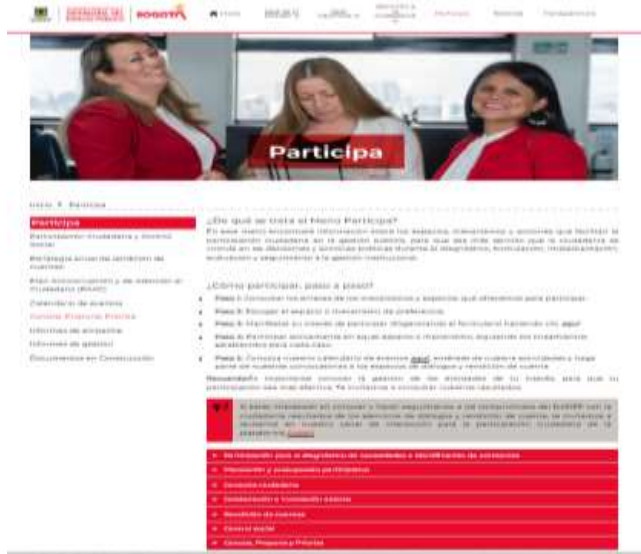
BOGOTÁ

Participa

Inicio > Participa

Participa

Participación Ciudadana y Control Social

Estrategia anual de rendición de cuentas

¿De qué se trata el Menú Participa?

¿Cómo participar, paso a paso?

Paso 1: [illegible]

Paso 2: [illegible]

Paso 3: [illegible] aquí

Paso 4: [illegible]

Paso 5: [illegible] aquí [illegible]

Recuerda: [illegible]

Calendario de eventos

Consulta Proyecto Priorizar

Informes de empalme

Informes de gestión

Documentos en Construcción

Control social